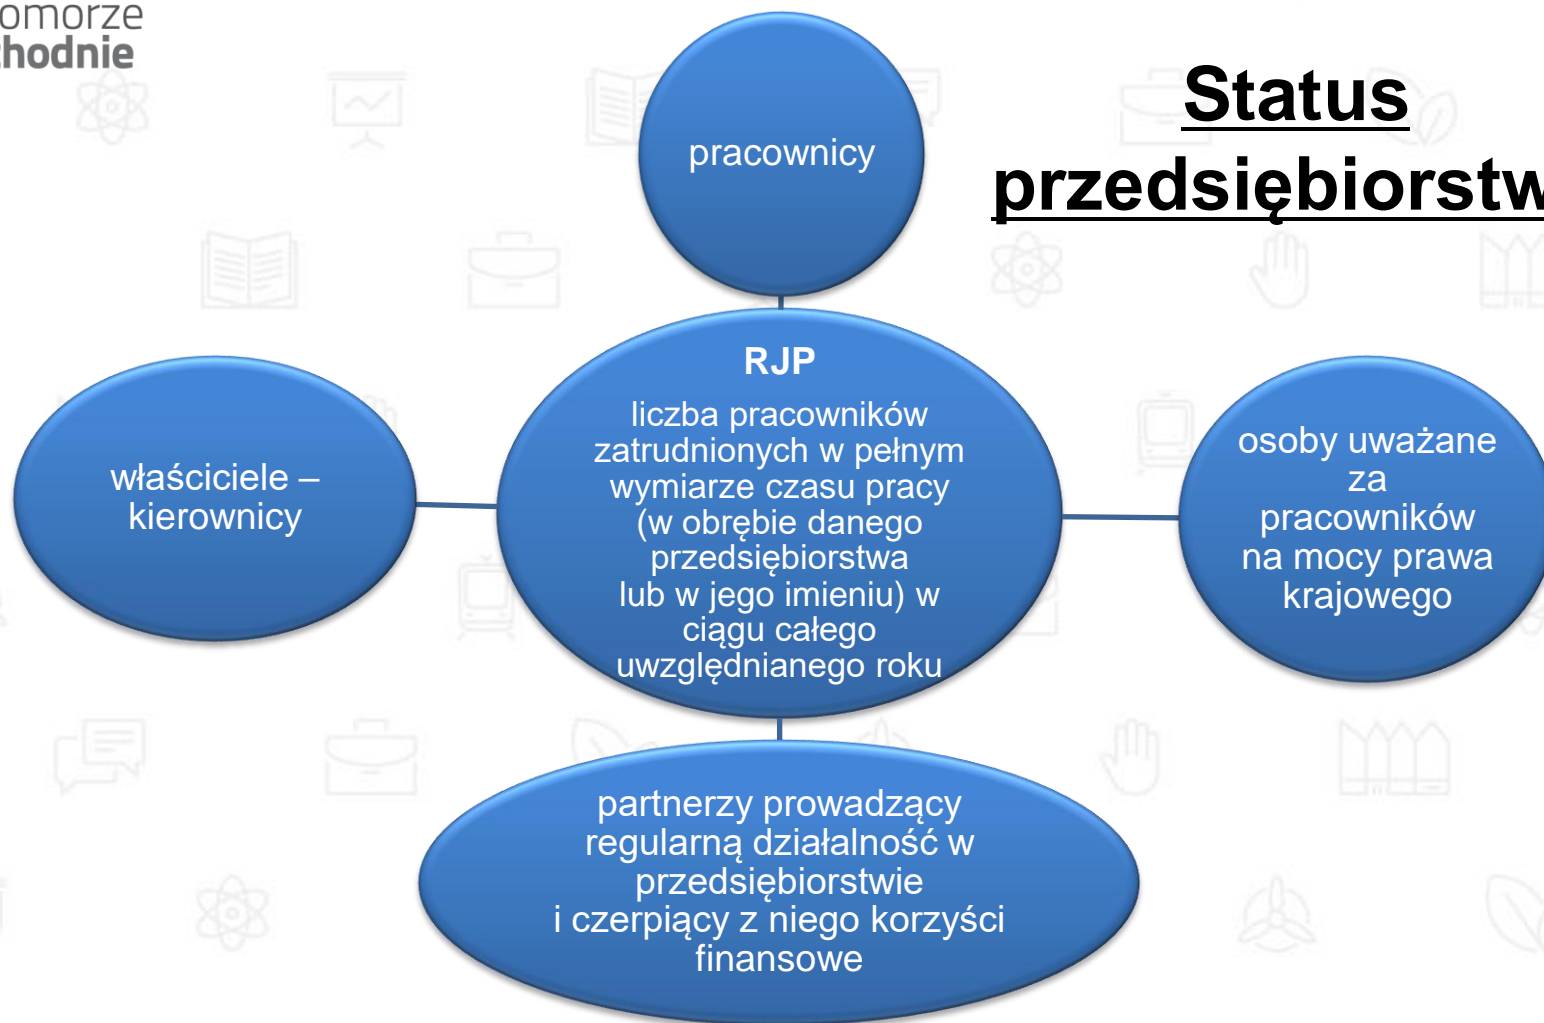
omorze
hodnie

Status przedsiębiorstw

pracownicy

RJP
liczba pracowników zatrudnionych w pełnym wymiarze czasu pracy (w obrębie danego przedsiębiorstwa lub w jego imieniu) w ciągu całego uwzględnianego roku

właściciele – kierownicy

osoby uważane za pracowników na mocy prawa krajowego

partnerzy prowadzący regularną działalność w przedsiębiorstwie i czerpiący z niego korzyści finansowe